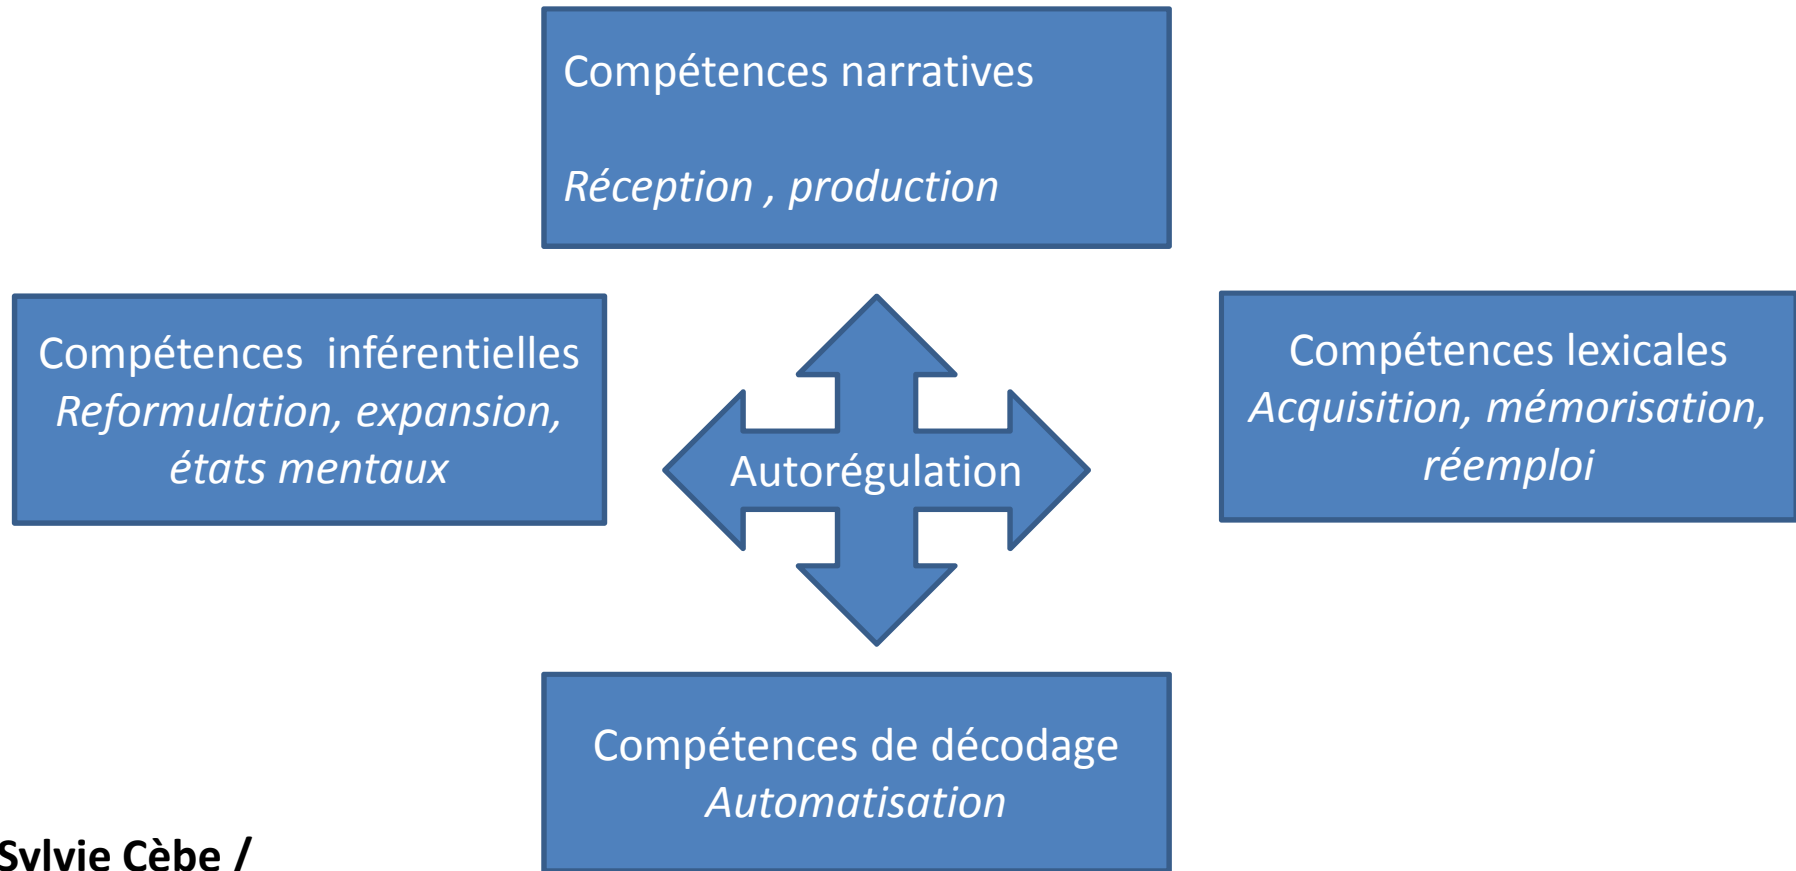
Compétences narratives

*Réception , production*

Compétences inférentielles
*Reformulation, expansion, états mentaux*

Autorégulation

Compétences lexicales
*Acquisition, mémorisation, réemploi*

Compétences de décodage
*Automatisation*

Sylvie Cèbe /